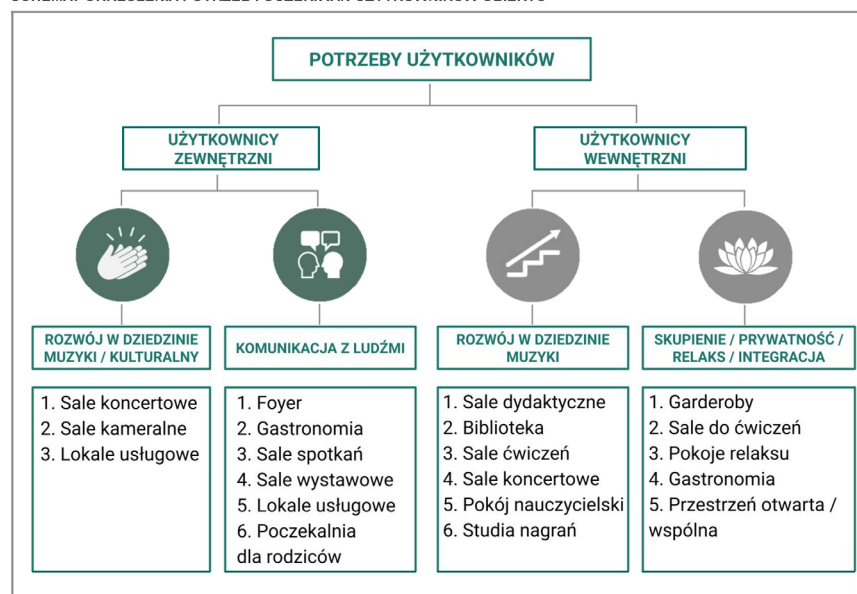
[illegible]

POTRZEBY UŻYTKOWNIKÓW

UŻYTKOWNICY ZEWNĘTRZNI

UŻYTKOWNICY WEWNĘTRZNI

ROZWÓJ W DZIEDZINIE MUZYKI / KULTURALNY

1. Sale koncertowe
2. Sale kameralne
3. Lokale usługowe

KOMUNIKACJA Z LUDŹMI

1. Foyer
2. Gastronomia
3. Sale spotkań
4. Sale wystawowe
5. Lokale usługowe
6. Poczekalnia dla rodziców

ROZWÓJ W DZIEDZINIE MUZYKI

1. Sale dydaktyczne
2. Biblioteka
3. Sale ćwiczeń
4. Sale koncertowe
5. Pokój nauczycielski
6. Studia nagrań

SKUPIENIE / PRYWATNOŚĆ / RELAKS / INTEGRACJA

1. Garderoby
2. Sale do ćwiczeń
3. Pokoje relaksu
4. Gastronomia
5. Przestrzeń otwarta / wspólna